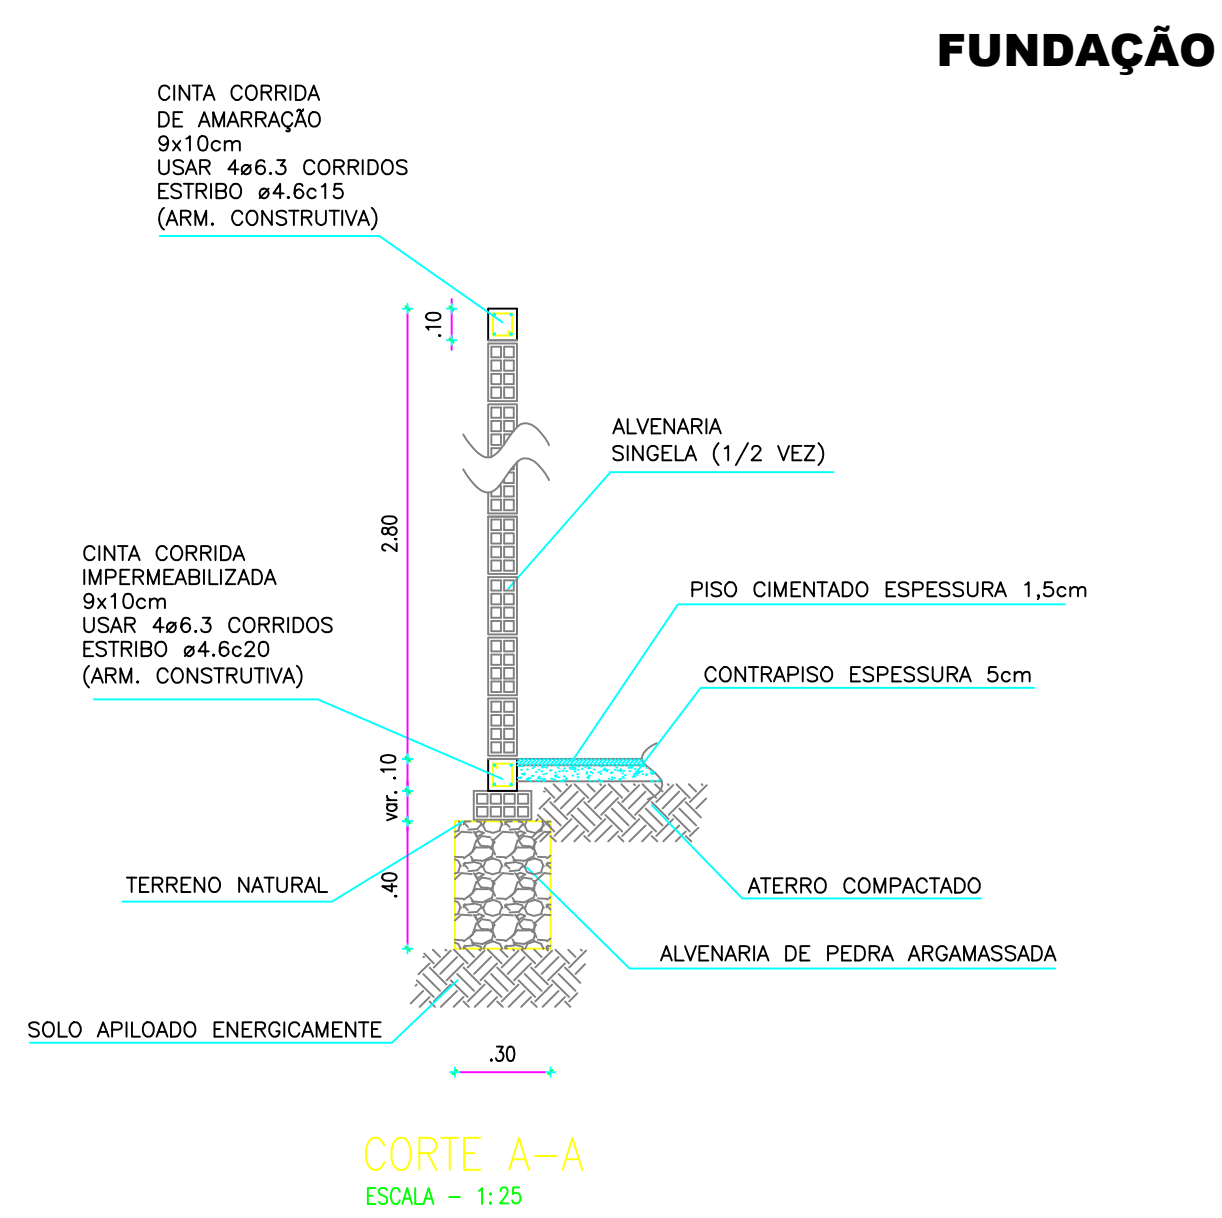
FUNDAÇÃO

CINTA CORRIDA
DE AMARRAÇÃO
9x10cm
USAR 4ø6.3 CORRIDOS
ESTRIBO ø4.6c15
(ARM. CONSTRUTIVA)

.10

ALVENARIA
SINGELA (1/2 VEZ)

2.80

CINTA CORRIDA
IMPERMEABILIZADA
9x10cm
USAR 4ø6.3 CORRIDOS
ESTRIBO ø4.6c20
(ARM. CONSTRUTIVA)

PISO CIMENTADO ESPESSURA 1,5cm

CONTRAPISO ESPESSURA 5cm

.10

var.

.40

TERRENO NATURAL

ATERRO COMPACTADO

ALVENARIA DE PEDRA ARGAMASSADA

SOLO APILOADO ENERGICAMENTE

.30

CORTE A–A
ESCALA – 1:25